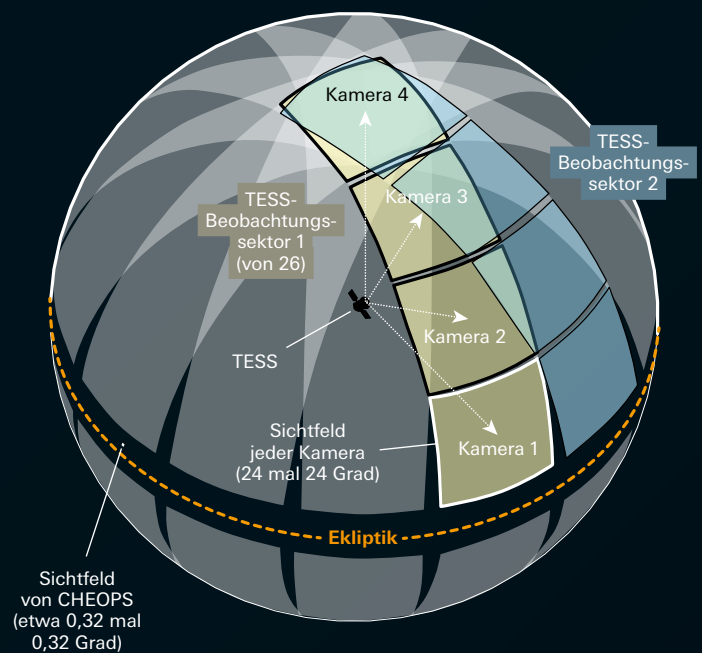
Kamera 4

TESS-Beobachtungssektor 2

TESS-Beobachtungssektor 1 (von 26)

Kamera 3

Kamera 2

TESS

Sichtfeld jeder Kamera (24 mal 24 Grad)

Kamera 1

Ekliptik

Sichtfeld von CHEOPS (etwa 0,32 mal 0,32 Grad)